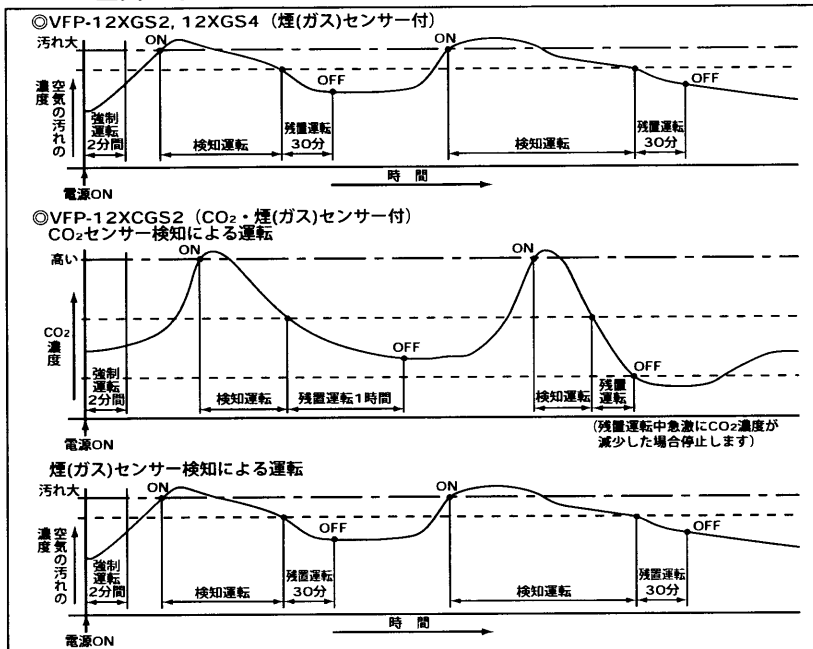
◎VFP-12XGS2, 12XGS4（煙(ガス)センサー付）

汚れ大

空気の汚れの濃度

ON

OFF

ON

OFF

強制運転2分間

検知運転

残置運転30分

検知運転

残置運転30分

電源ON

時間

◎VFP-12XCGS2（$CO_2$・煙(ガス)センサー付）
$CO_2$センサー検知による運転

高い

$CO_2$濃度

ON

OFF

ON

OFF

強制運転2分間

検知運転

残置運転1時間

検知運転

残置運転

(残置運転中急激に$CO_2$濃度が減少した場合停止します)

電源ON

煙(ガス)センサー検知による運転

汚れ大

空気の汚れの濃度

ON

OFF

ON

OFF

強制運転2分間

検知運転

残置運転30分

検知運転

残置運転30分

電源ON

時間